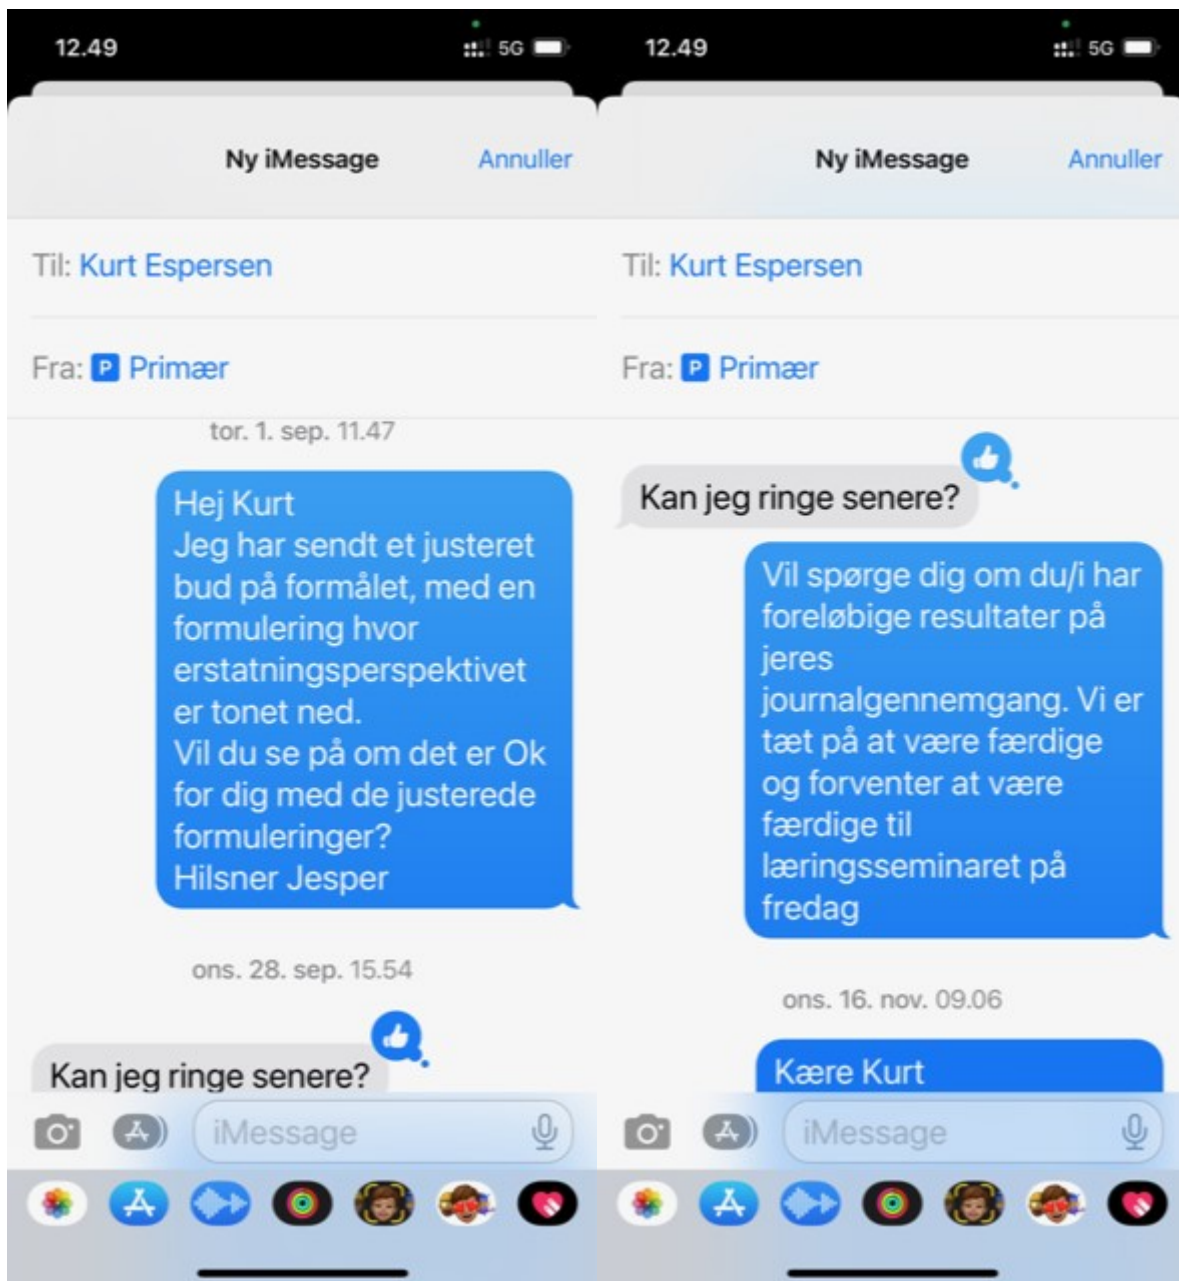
12.49 5G

Ny iMessage Annuller

Til: Kurt Espersen

Fra: P Primær

tor. 1. sep. 11.47

Hej Kurt
Jeg har sendt et justeret bud på formålet, med en formulering hvor erstatningsperspektivet er tonet ned.
Vil du se på om det er Ok for dig med de justerede formuleringer?
Hilsner Jesper

ons. 28. sep. 15.54

Kan jeg ringe senere?

iMessage

12.49 5G

Ny iMessage Annuller

Til: Kurt Espersen

Fra: P Primær

Kan jeg ringe senere?

Vil spørge dig om du/i har foreløbige resultater på jeres journalgennemgang. Vi er tæt på at være færdige og forventer at være færdige til læringsseminaret på fredag

ons. 16. nov. 09.06

Kære Kurt

iMessage